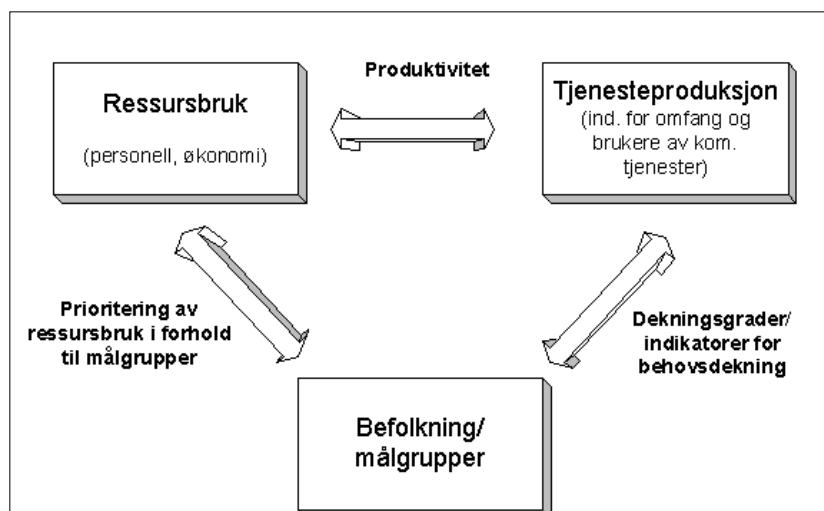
Ressursbruk

(personell, økonomi)

Produktivitet

Tjenesteproduksjon

(ind. for omfang og brukere av kom. tjenester)

Prioritering av ressursbruk i forhold til målgrupper

Dekningsgrader/ indikatorer for behovsdekning

Befolkning/ målgrupper